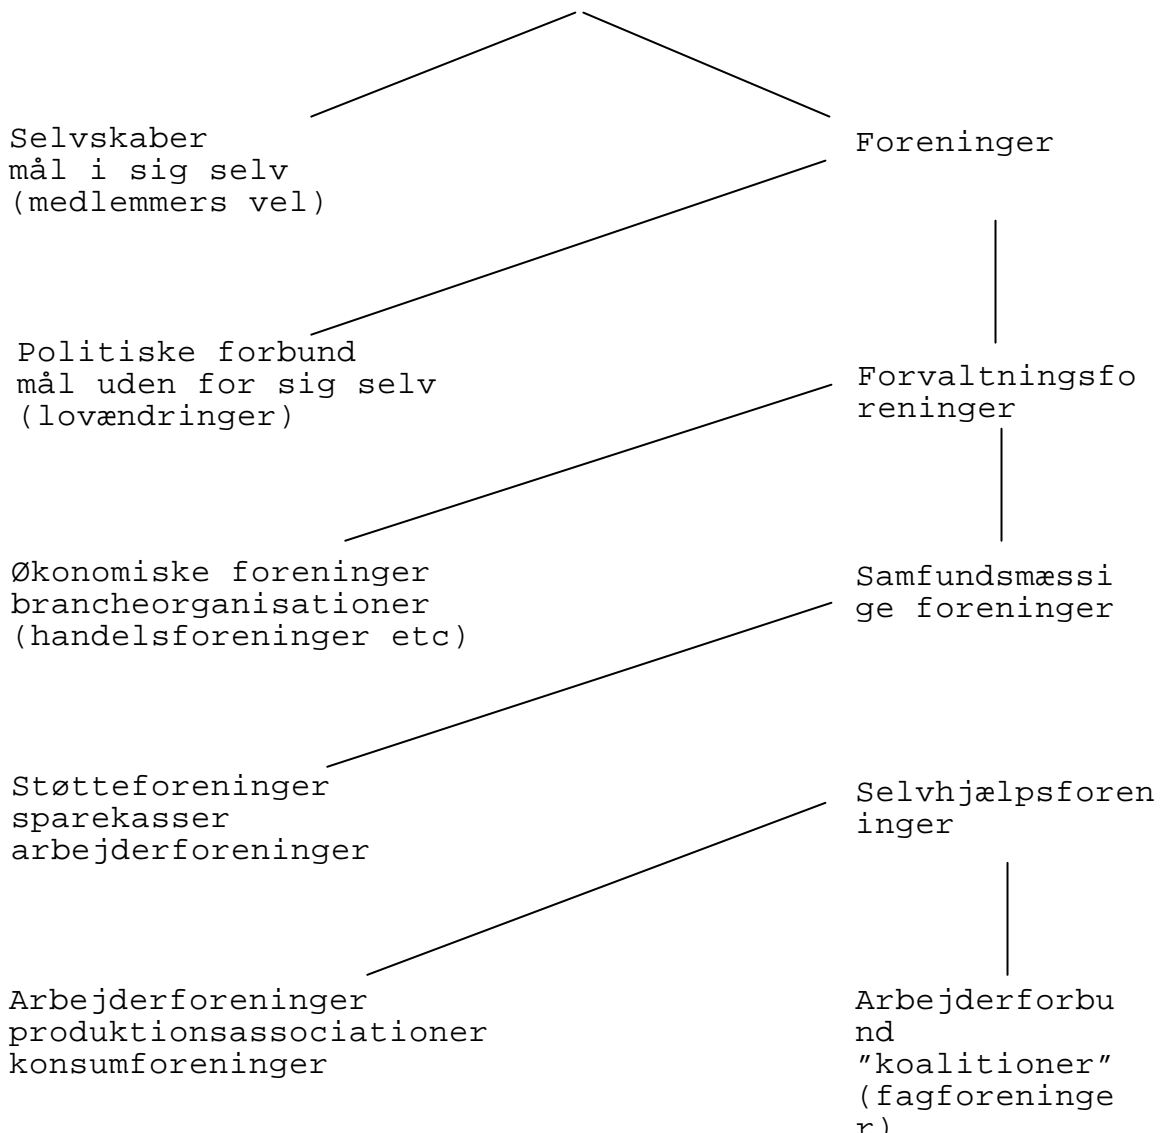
Selvskaber
mål i sig selv
(medlemmers vel)

Foreninger

Politiske forbund
mål uden for sig selv
(lovændringer)

Forvaltningsforeninger

Økonomiske foreninger
brancheorganisationer
(handelsforeninger etc)

Samfundsmæssige foreninger

Støtteforeninger
sparekasser
arbejderforeninger

Selvhjælpsforeninger

Arbejderforeninger
produktionsassociationer
konsumforeninger

Arbejderforbund
"koalitioner"
(fagforeninger)